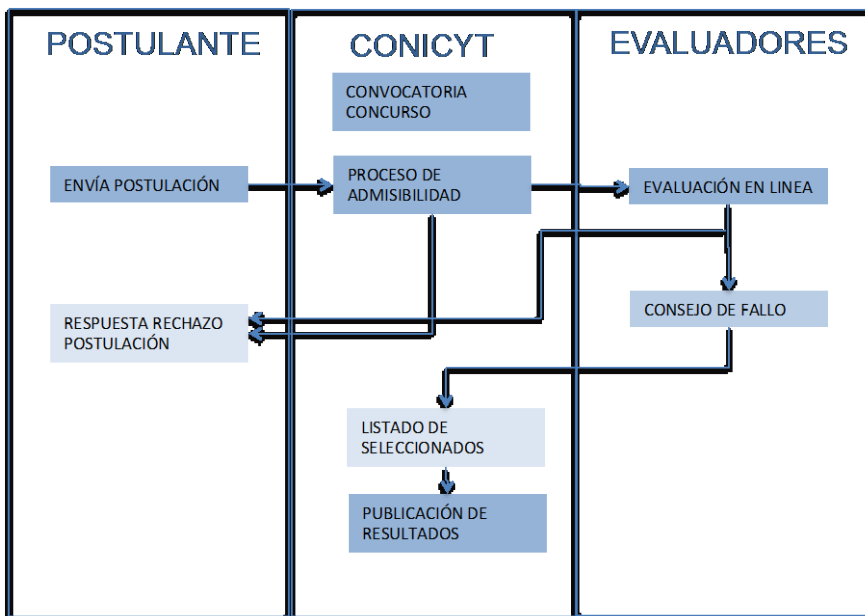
POSTULANTE

CONICYT

EVALUADORES

CONVOCATORIA CONCURSO

ENVÍA POSTULACIÓN

PROCESO DE ADMISIBILIDAD

EVALUACIÓN EN LINEA

RESPUESTA RECHAZO POSTULACIÓN

CONSEJO DE FALLO

LISTADO DE SELECCIONADOS

PUBLICACIÓN DE RESULTADOS